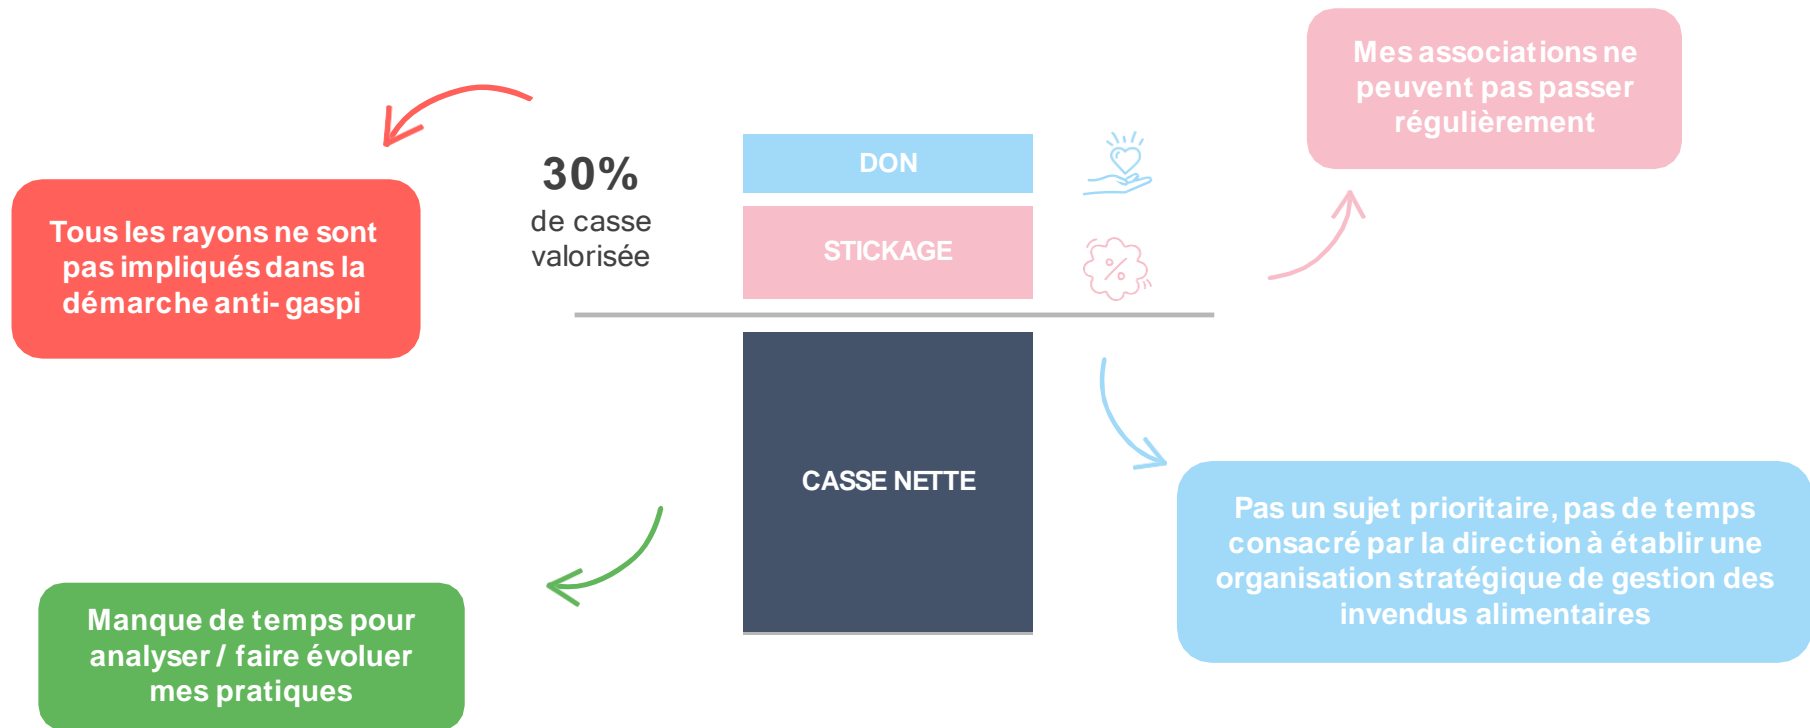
Mes associations ne peuvent pas passer régulièrement

Tous les rayons ne sont pas impliqués dans la démarche anti- gaspi

30%
de casse valorisée

DON

STICKAGE

%

CASSE NETTE

Pas un sujet prioritaire, pas de temps consacré par la direction à établir une organisation stratégique de gestion des invendus alimentaires

Manque de temps pour analyser / faire évoluer mes pratiques